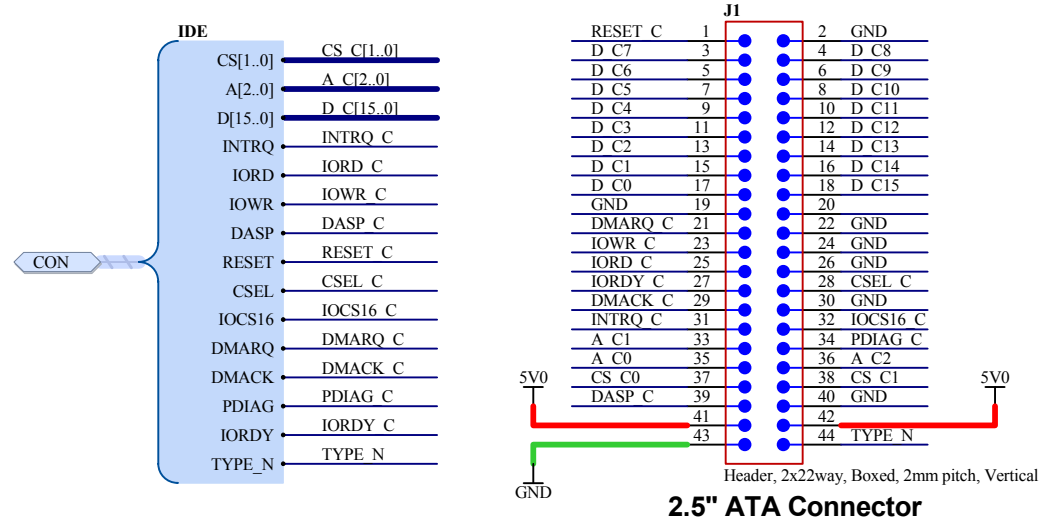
IDE

CS[1..0] CS_C[1..0]
A[2..0] A_C[2..0]
D[15..0] D_C[15..0]
INTRQ INTRQ_C
IORD IORD_C
IOWR IOWR_C
DASP DASP_C
RESET RESET_C
CSEL CSEL_C
IOCS16 IOCS16_C
DMARQ DMARQ_C
DMACK DMACK_C
PDIAG PDIAG_C
IORDY IORDY_C
TYPE_N TYPE_N

CON

J1

| | | | |
|---|---|---|---|
| RESET_C | 1 | 2 | GND |
| D_C7 | 3 | 4 | D_C8 |
| D_C6 | 5 | 6 | D_C9 |
| D_C5 | 7 | 8 | D_C10 |
| D_C4 | 9 | 10 | D_C11 |
| D_C3 | 11 | 12 | D_C12 |
| D_C2 | 13 | 14 | D_C13 |
| D_C1 | 15 | 16 | D_C14 |
| D_C0 | 17 | 18 | D_C15 |
| GND | 19 | 20 | |
| DMARQ_C | 21 | 22 | GND |
| IOWR_C | 23 | 24 | GND |
| IORD_C | 25 | 26 | GND |
| IORDY_C | 27 | 28 | CSEL_C |
| DMACK_C | 29 | 30 | GND |
| INTRQ_C | 31 | 32 | IOCS16_C |
| A_C1 | 33 | 34 | PDIAG_C |
| A_C0 | 35 | 36 | A_C2 |
| CS_C0 | 37 | 38 | CS_C1 |
| DASP_C | 39 | 40 | GND |
| | 41 | 42 | |
| | 43 | 44 | TYPE_N |

5V0
5V0
GND

Header, 2x22way, Boxed, 2mm pitch, Vertical

2.5" ATA Connector